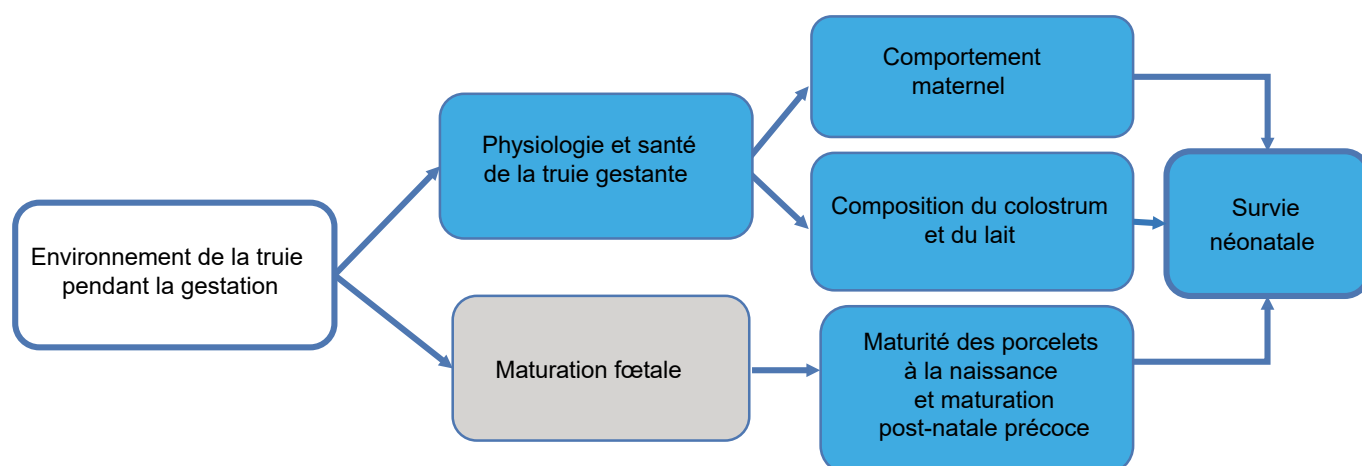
Environnement de la truie pendant la gestation

Physiologie et santé de la truie gestante

Maturation fœtale

Comportement maternel

Composition du colostrum et du lait

Maturité des porcelets à la naissance et maturation post-natale précoce

Survie néonatale